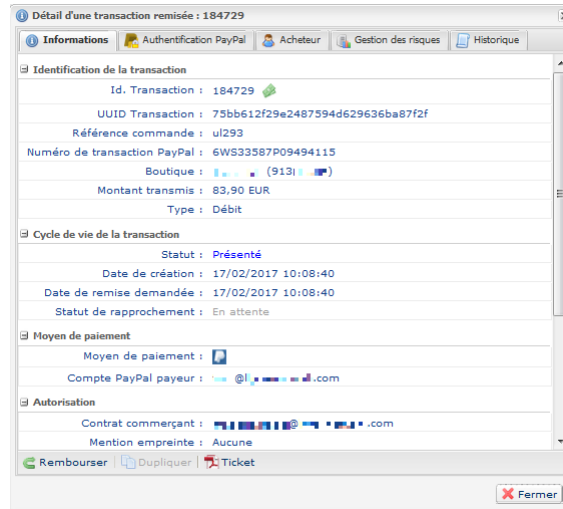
Détail d'une transaction remisée : 184729

Informations | Authentification PayPal | Acheteur | Gestion des risques | Historique

Identification de la transaction

Id. Transaction : 184729

UUID Transaction : 75bb612f29e2487594d629636ba87f2f

Référence commande : ul293

Numéro de transaction PayPal : 6WS33587P09494115

Boutique : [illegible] (913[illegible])

Montant transmis : 83,90 EUR

Type : Débit

Cycle de vie de la transaction

Statut : Présenté

Date de création : 17/02/2017 10:08:40

Date de remise demandée : 17/02/2017 10:08:40

Statut de rapprochement : En attente

Moyen de paiement

Moyen de paiement :

Compte PayPal payeur : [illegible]@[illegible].com

Autorisation

Contrat commerçant : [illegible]@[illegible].com

Mention empreinte : Aucune

Rembourser | Dupliquer | Ticket

Fermer